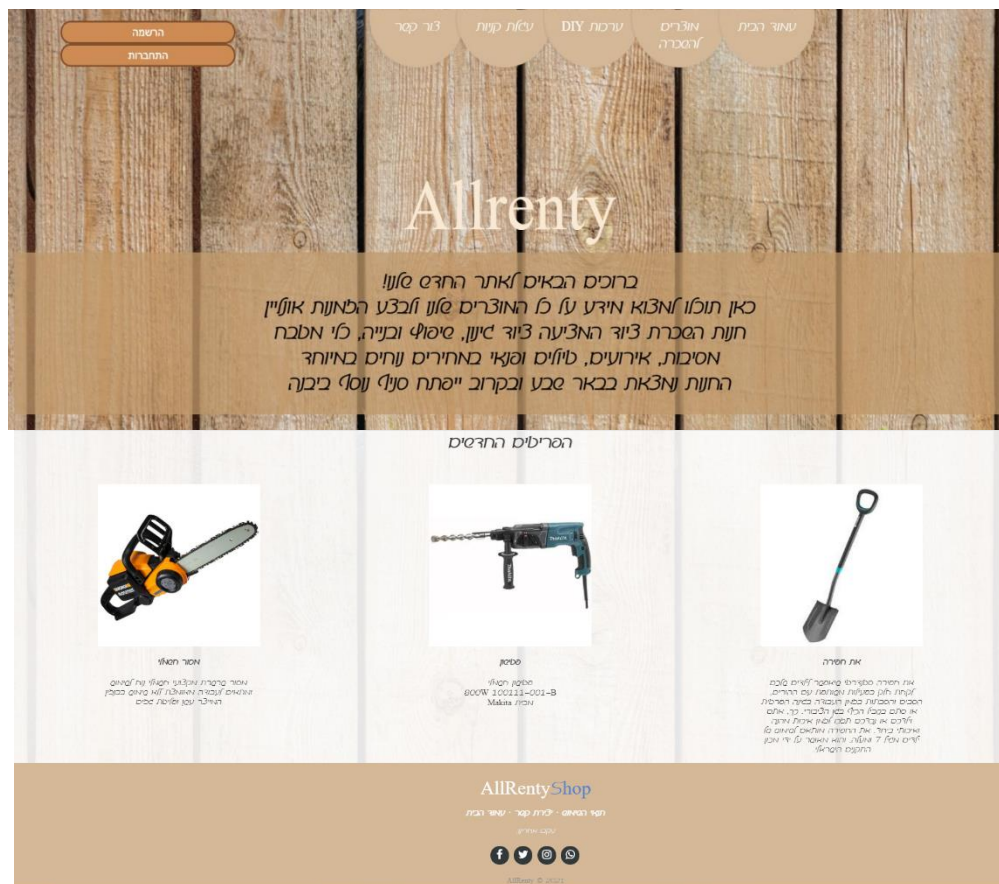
הרשמה
התחברות

עמוד הבית
מוצרים להשכרה
ערכות DIY
עגלת קניות
צור קשר

Allrenty

ברוכים הבאים לאתר החדש שלנו!
כאן תוכלו למצוא מידע על כל המוצרים שלנו ולבצע הזמנות אונליין
חנות השכרת ציוד המציעה ציוד גינון, שיפוץ ובנייה, כלי מטבח
מסיבות, אירועים, טיולים ועוד במחירים נוחים במיוחד
החנות נמצאת בבאר שבע ובקרוב ייפתח סניף נוסף ביבנה

הפריטים החדשים

את חפירה
את חפירה מקצועי מאפשר לעשות עבודת חפירה כגינות ופרויקטים. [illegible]

פטישון
פטישון חשמלי
800W 100111-001-B
מכיתה Makita

מסור חשמלי
מסור שרשרת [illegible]

AllRentyShop
תנאי השימוש · צור קשר · עמוד הבית
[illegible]

AllRenty © 2021